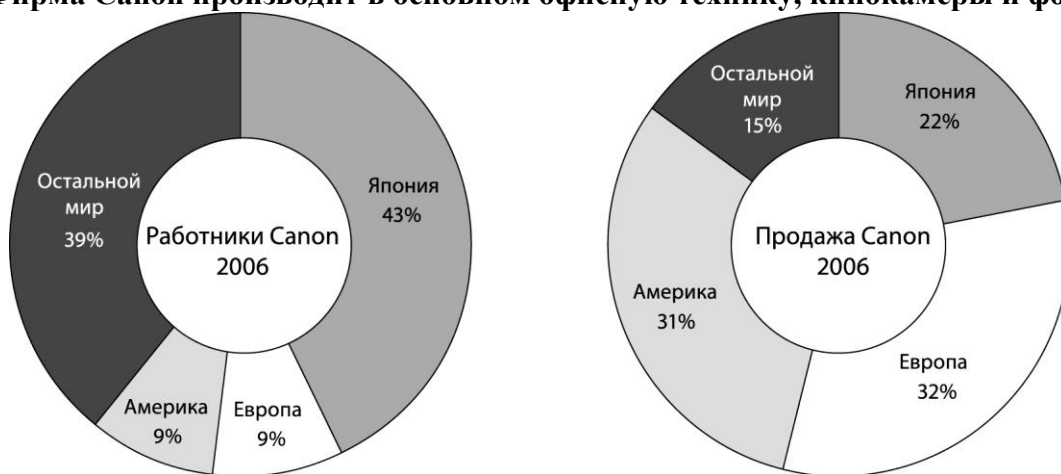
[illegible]ирма Canon производит в основном офисную технику, кинокамеры и фо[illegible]

Остальной мир 39%
Работники Canon 2006
Япония 43%
Америка 9%
Европа 9%

Остальной мир 15%
Япония 22%
Продажа Canon 2006
Америка 31%
Европа 32%